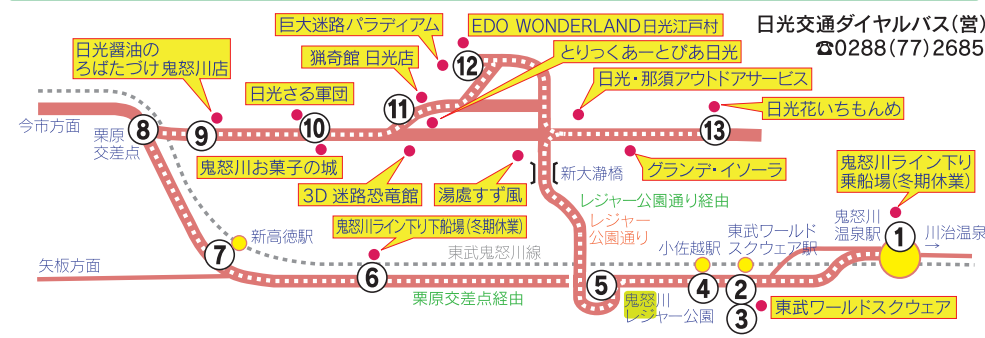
日光交通ダイヤルバス(営)
☎0288(77)2685

巨大迷路パラディアム
EDO WONDERLAND日光江戸村
日光醤油の
ろばたづけ鬼怒川店
猟奇館 日光店
とりっくあーとぴあ日光
日光・那須アウトドアサービス
日光さる軍団
日光花いちもんめ
今市方面
栗原
交差点
8
9
10
11
12
13
鬼怒川お菓子の城
新大瀞橋
グランデ・イソーラ
3D 迷路恐竜館
湯處すず風
鬼怒川ライン下り
乗船場(冬期休業)
レジャー公園通り経由
レジャー
公園通り
鬼怒川ライン下り下船場(冬期休業)
新高徳駅
東武ワールド
スクウェア駅
鬼怒川
温泉駅
川治温泉
→
7
小佐越駅
1
東武鬼怒川線
矢板方面
6
5
4
2
栗原交差点経由
鬼怒
川
レジャー公園
3
東武ワールドスクウェア